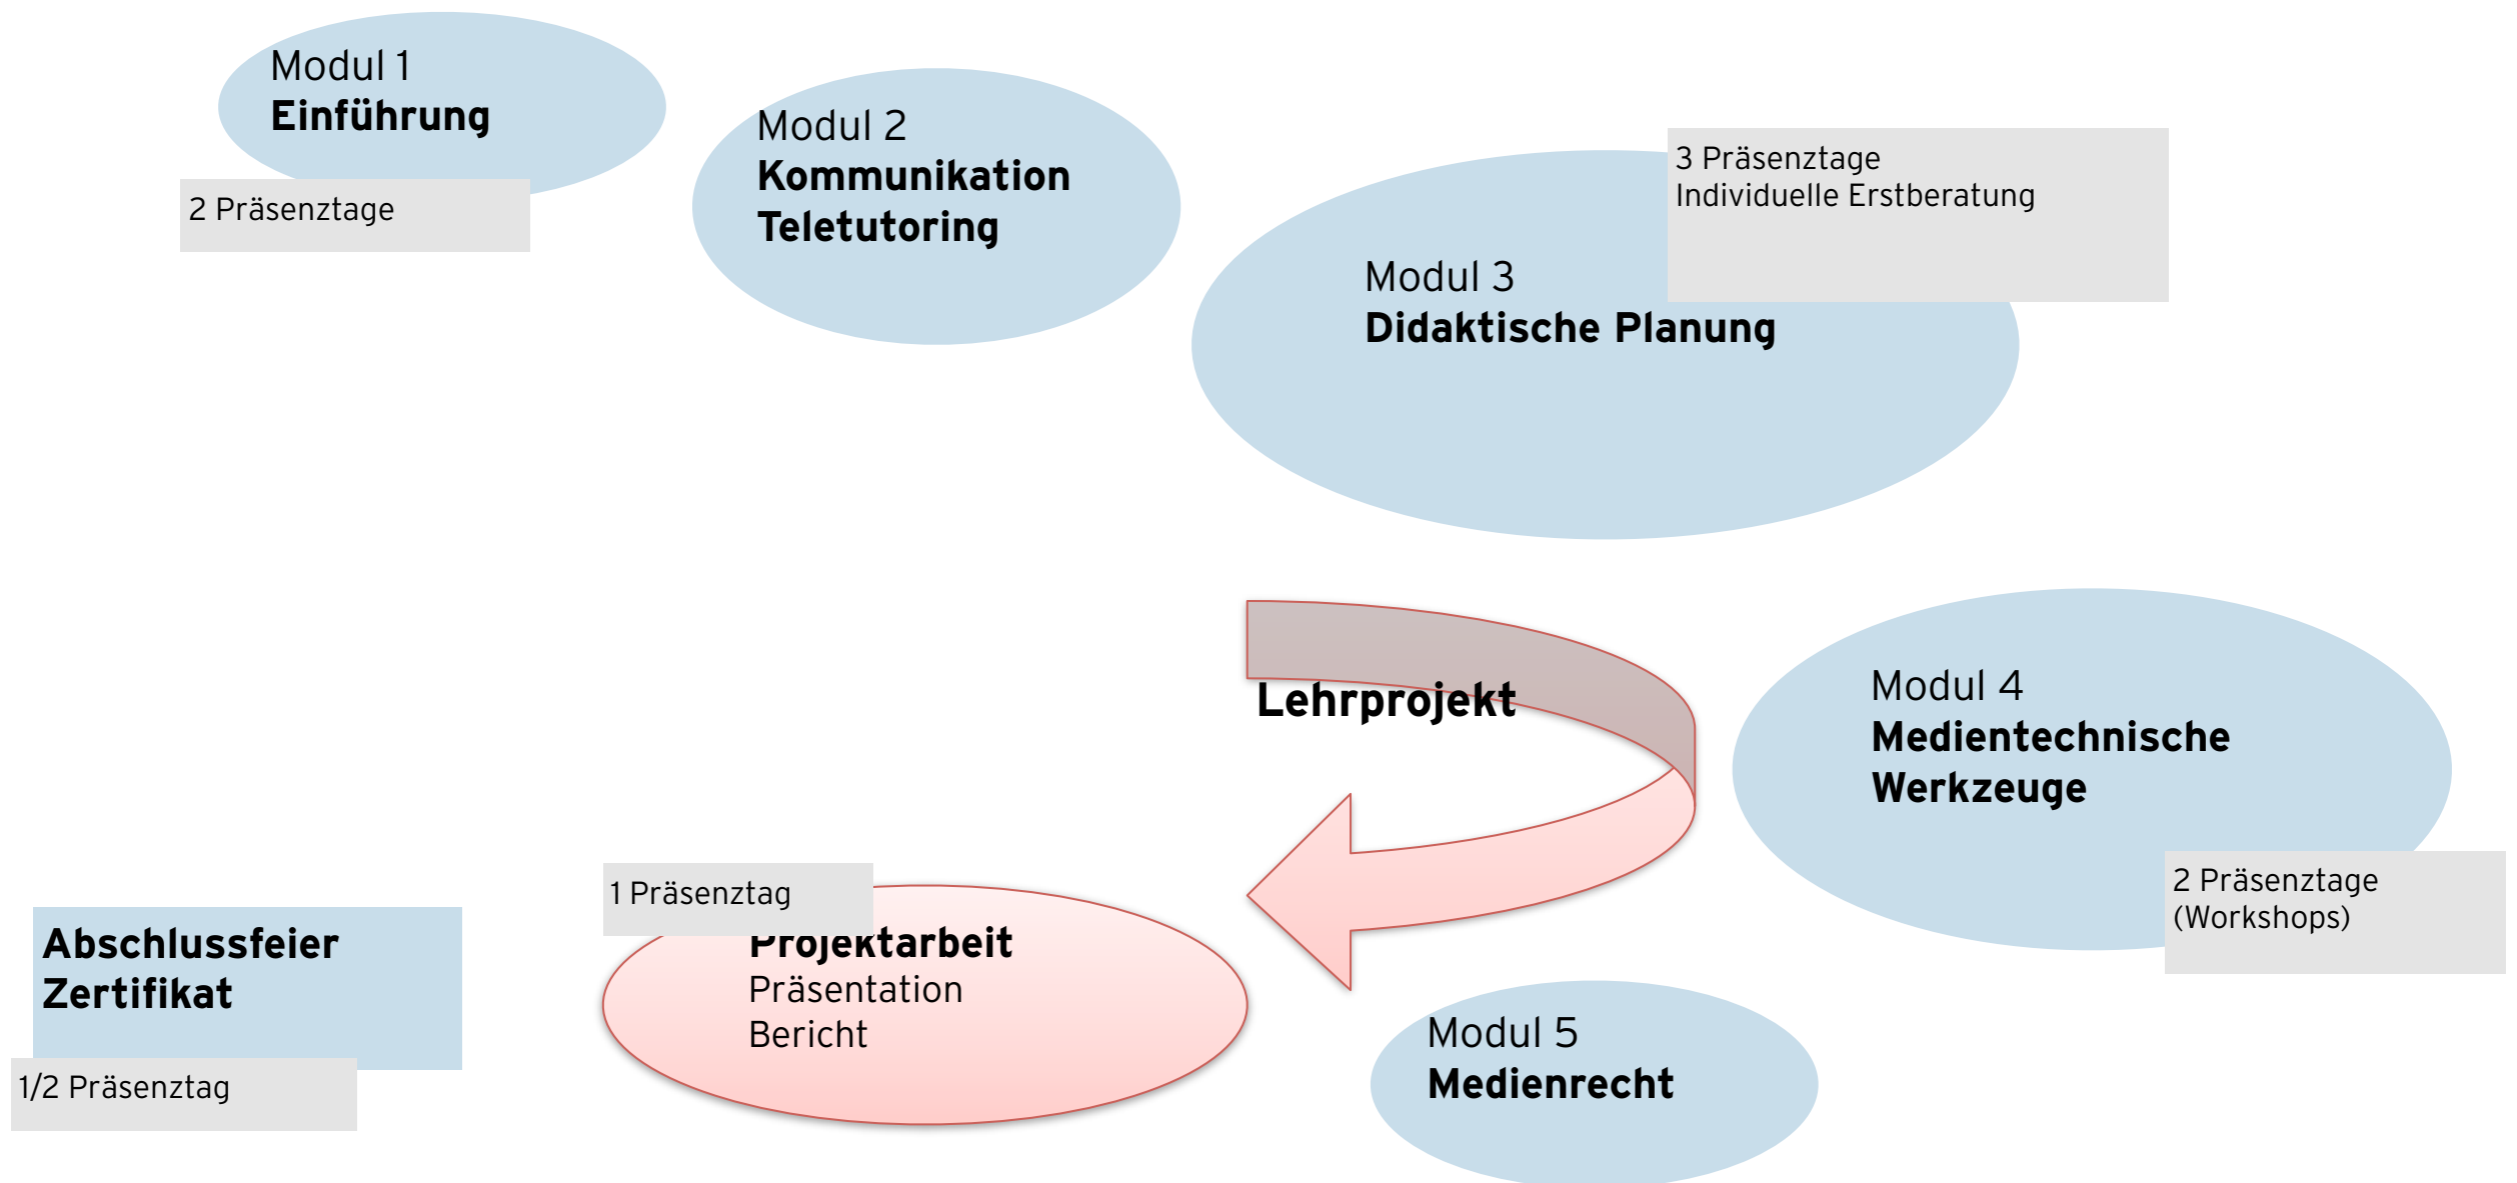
Modul 1
**Einführung**

2 Präsenztage

Modul 2
**Kommunikation**
**Teletutoring**

3 Präsenztage
Individuelle Erstberatung

Modul 3
**Didaktische Planung**

**Lehrprojekt**

Modul 4
**Medientechnische Werkzeuge**

2 Präsenztage
(Workshops)

1 Präsenztag

**Projektarbeit**
Präsentation
Bericht

**Abschlussfeier**
**Zertifikat**

1/2 Präsenztag

Modul 5
**Medienrecht**